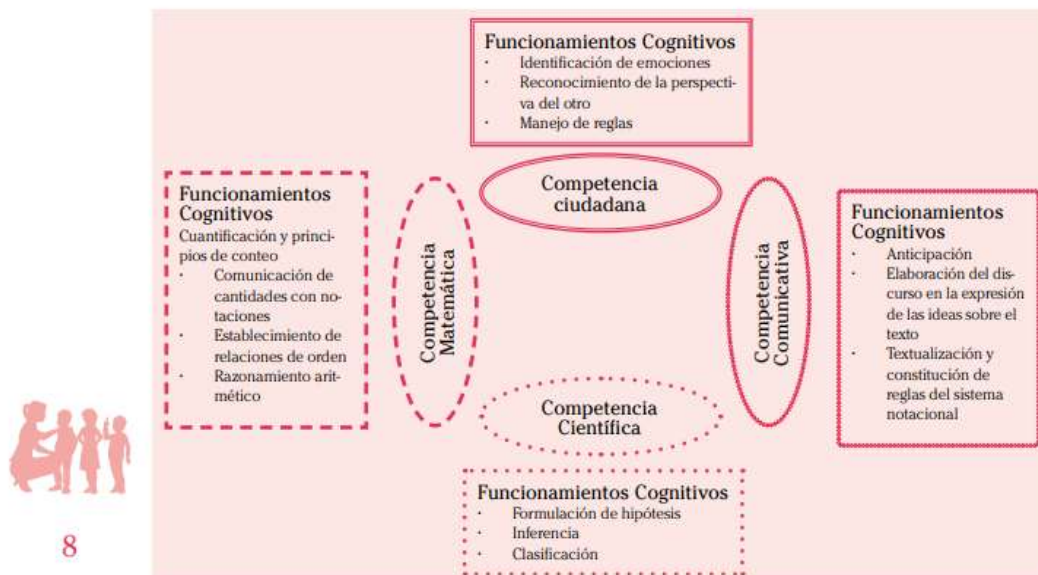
Funcionamientos Cognitivos
· Identificación de emociones
· Reconocimiento de la perspectiva del otro
· Manejo de reglas

Funcionamientos Cognitivos
Cuantificación y principios de conteo
· Comunicación de cantidades con notaciones
· Establecimiento de relaciones de orden
· Razonamiento aritmético

Competencia Matemática

Competencia ciudadana

Competencia Científica

Competencia Comunicativa

Funcionamientos Cognitivos
· Anticipación
· Elaboración del discurso en la expresión de las ideas sobre el texto
· Textualización y constitución de reglas del sistema notacional

Funcionamientos Cognitivos
· Formulación de hipótesis
· Inferencia
· Clasificación

8